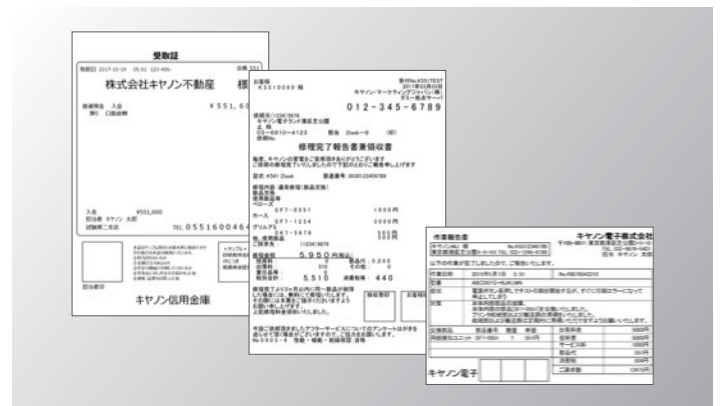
受取証

取扱日 2017-10-19 05:51 122-456

株式会社キヤノン不動産 様

¥551,6

入金 ¥551,600

TEL 0551600464

キヤノン信用金庫

012-345-6789

修理完了報告書兼領収書

5,950

5,510

440

作業報告書

キヤノン電子株式会社

キヤノン電子